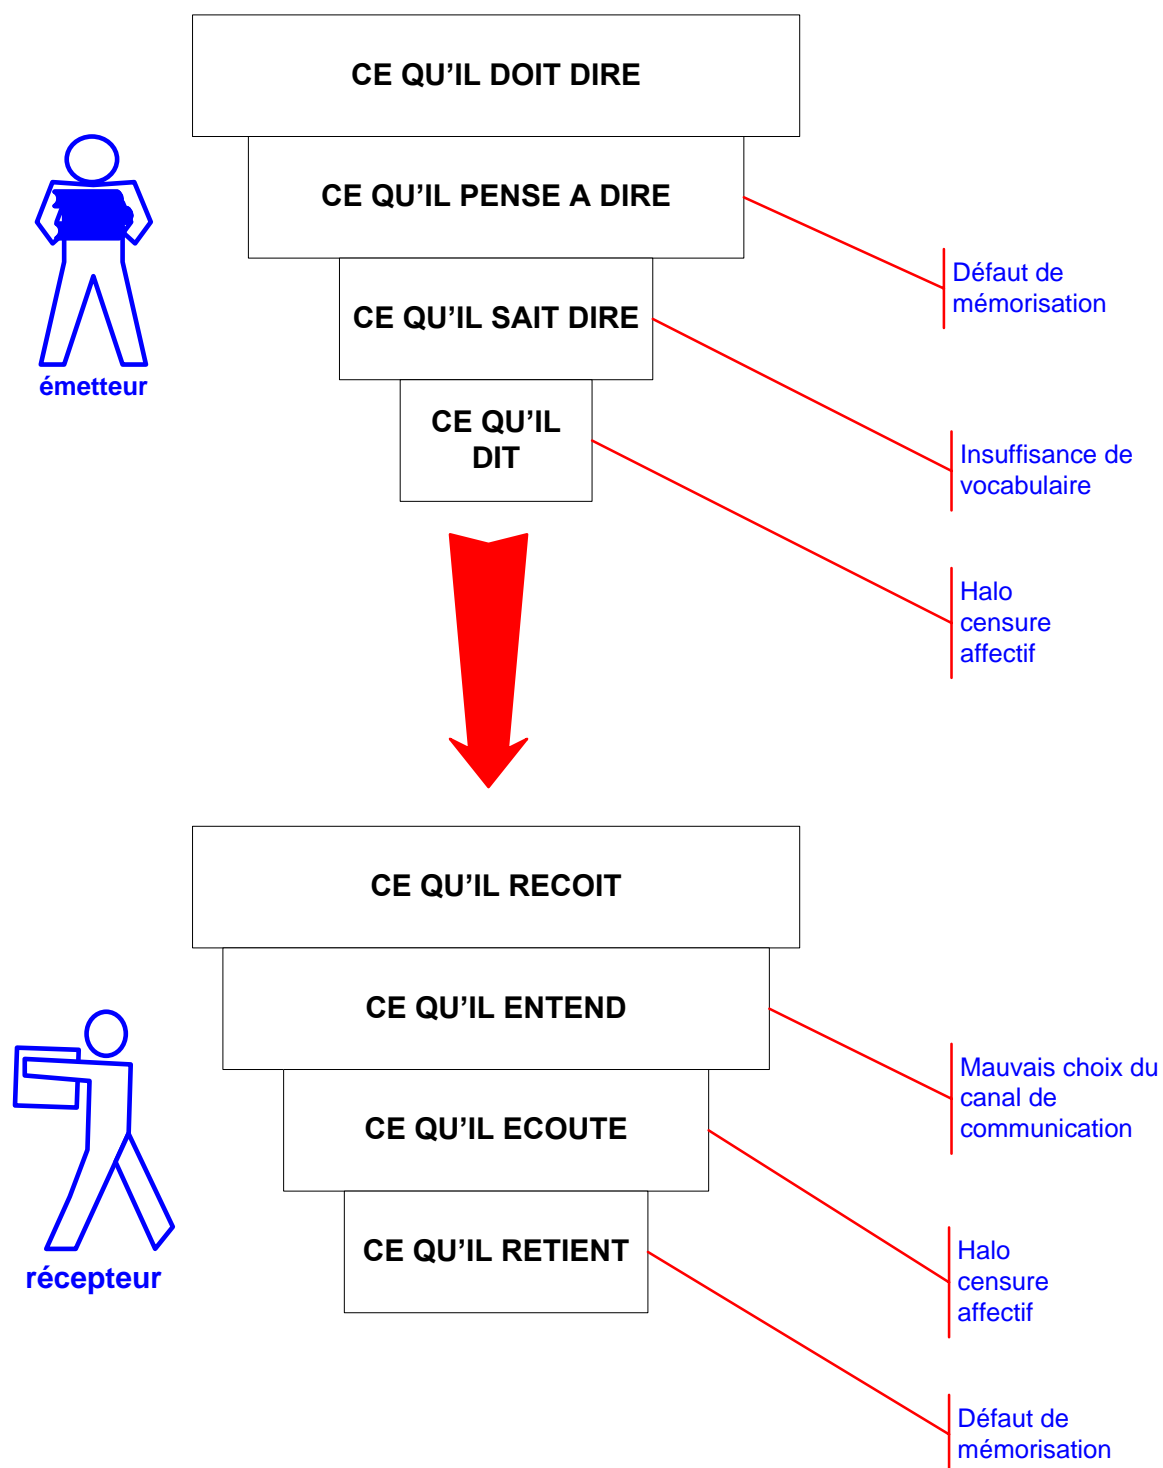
CE QU'IL DOIT DIRE

CE QU'IL PENSE A DIRE

CE QU'IL SAIT DIRE

CE QU'IL DIT

émetteur

Défaut de mémorisation

Insuffisance de vocabulaire

Halo censure affectif

CE QU'IL RECOIT

CE QU'IL ENTEND

CE QU'IL ECOUTE

CE QU'IL RETIENT

récepteur

Mauvais choix du canal de communication

Halo censure affectif

Défaut de mémorisation